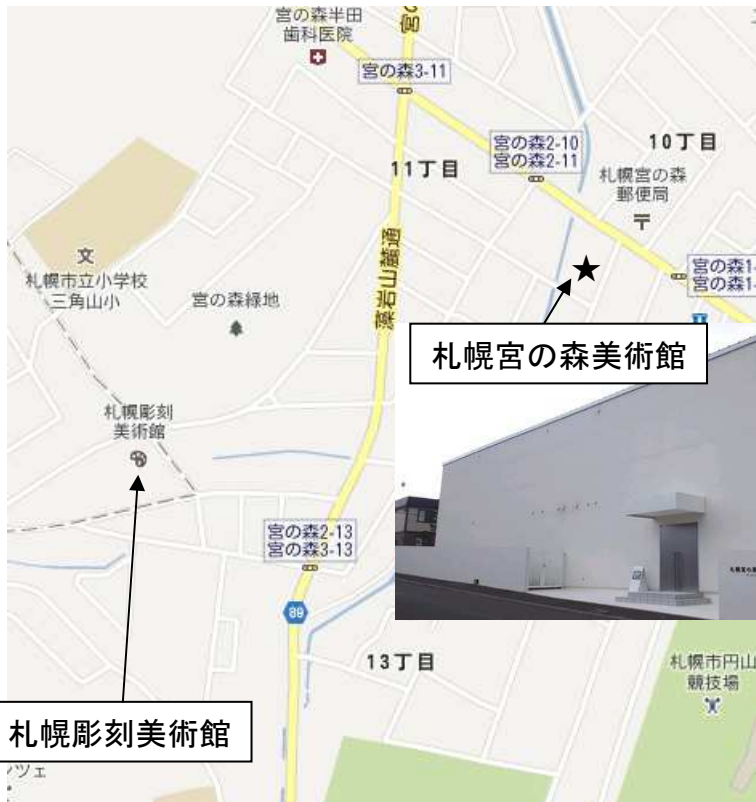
宮の森半田
歯科医院

宮の森3-11

宮の森2-10
宮の森2-11

10丁目

11丁目

札幌宮の森
郵便局

文
札幌市立小学校
三角山小

宮の森緑地

宮の森1-
宮の森1-

札幌宮の森美術館

札幌彫刻
美術館

宮の森2-13
宮の森3-13

89

13丁目

札幌市円山
競技場

札幌彫刻美術館

ツェ